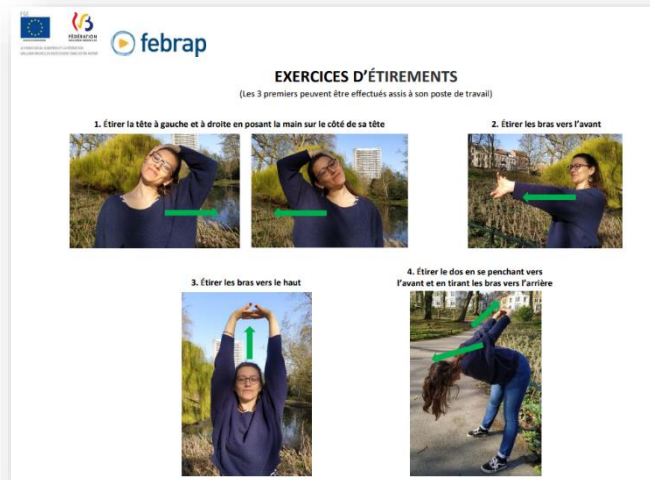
FÉDÉRATION

febrap

EXERCICES D'ÉTIREMENTS

(Les 3 premiers peuvent être effectués assis à son poste de travail)

1. Étirer la tête à gauche et à droite en posant la main sur le côté de sa tête

2. Étirer les bras vers l'avant

3. Étirer les bras vers le haut

4. Étirer le dos en se penchant vers l'avant et en tirant les bras vers l'arrière